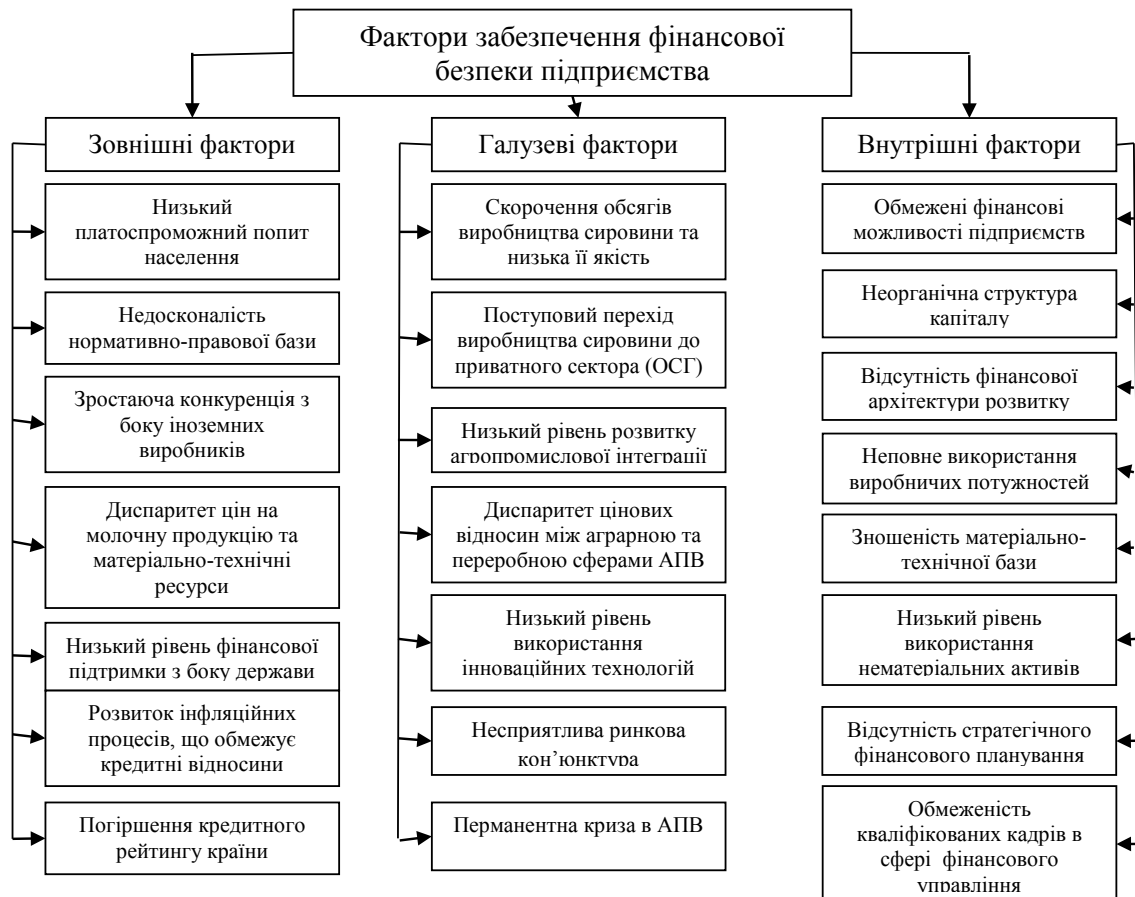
Фактори забезпечення фінансової безпеки підприємства

Зовнішні фактори

Низький платоспроможний попит населення

Недосконалість нормативно-правової бази

Зростаюча конкуренція з боку іноземних виробників

Диспаритет цін на молочну продукцію та матеріально-технічні ресурси

Низький рівень фінансової підтримки з боку держави

Розвиток інфляційних процесів, що обмежує кредитні відносини

Погіршення кредитного рейтингу країни

Галузеві фактори

Скорочення обсягів виробництва сировини та низька її якість

Поступовий перехід виробництва сировини до приватного сектора (ОСГ)

Низький рівень розвитку агропромислової інтеграції

Диспаритет цінових відносин між аграрною та переробною сферами АПВ

Низький рівень використання інноваційних технологій

Несприятлива ринкова кон'юнктура

Перманентна криза в АПВ

Внутрішні фактори

Обмежені фінансові можливості підприємств

Неорганічна структура капіталу

Відсутність фінансової архітектури розвитку

Неповне використання виробничих потужностей

Зношеність матеріально-технічної бази

Низький рівень використання нематеріальних активів

Відсутність стратегічного фінансового планування

Обмеженість кваліфікованих кадрів в сфері фінансового управління